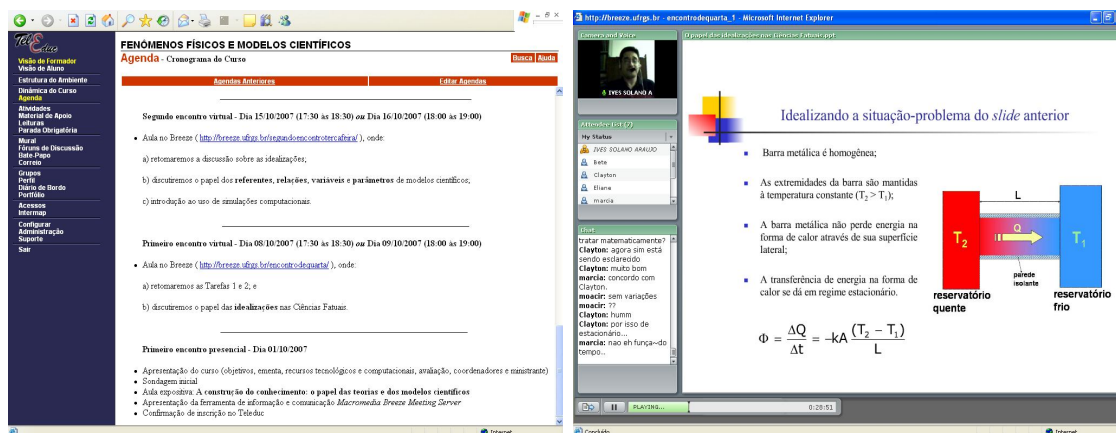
TelEduc

Visão de Formador
Visão de Aluno

Estrutura do Ambiente
Dinâmica do Curso
Agenda
Atividades
Material de Apoio
Leituras
Parada Obrigatória
Mural
Fóruns de Discussão
Bate-Papo
Correio
Grupos
Perfil
Diário de Bordo
Portfólio
Acessos
Intermap
Configurar
Administração
Suporte
Sair

FENÔMENOS FÍSICOS E MODELOS CIENTÍFICOS

Agenda - Cronograma do Curso

Busca | Ajuda

Agendas Anteriores | Editar Agendas

Segundo encontro virtual - Dia 15/10/2007 (17:30 às 18:30) ou Dia 16/10/2007 (18:00 às 19:00)

• Aula no Breeze ( http://breeze.ufrgs.br/segundoencontrotercafeira/ ), onde:

a) retomaremos a discussão sobre as idealizações;

b) discutiremos o papel dos referentes, relações, variáveis e parâmetros de modelos científicos;

c) introdução ao uso de simulações computacionais.

Primeiro encontro virtual - Dia 08/10/2007 (17:30 às 18:30) ou Dia 09/10/2007 (18:00 às 19:00)

• Aula no Breeze ( http://breeze.ufrgs.br/encontrodequarta/ ), onde:

a) retomaremos as Tarefas 1 e 2; e

b) discutiremos o papel das idealizações nas Ciências Fatuais.

Primeiro encontro presencial - Dia 01/10/2007

• Apresentação do curso (objetivos, ementa, recursos tecnológicos e computacionais, avaliação, coordenadores e ministrante)
• Sondagem inicial
• Aula expositiva: A construção do conhecimento: o papel das teorias e dos modelos científicos
• Apresentação da ferramenta de informação e comunicação Macromedia Breeze Meeting Server
• Confirmação de inscrição no Teleduc

Internet

http://breeze.ufrgs.br - encontrodequarta_1 - Microsoft Internet Explorer

Camera and Voice
IVES SOLANO A

O papel das idealizações nas Ciências Fatuais.ppt

Attendee List (7)
My Status
IVES SOLANO ARAUJO
Bete
Clayton
Eliane
marcia

Chat
tratar matematicamente?
Clayton: agora sim está sendo esclarecido
Clayton: muito bom
marcia: concordo com Clayton.
moacir: sem variações
moacir: ??
Clayton: humm
Clayton: por isso de estacionário...
marcia: nao eh funça~do tempo..

Idealizando a situação-problema do slide anterior

• Barra metálica é homogênea;

• As extremidades da barra são mantidas à temperatura constante ($T_2 > T_1$);

• A barra metálica não perde energia na forma de calor através de sua superfície lateral;

• A transferência de energia na forma de calor se dá em regime estacionário.

L
$T_2$
Q
$T_1$
parede isolante
reservatório quente
reservatório frio

$\Phi = \frac{\Delta Q}{\Delta t} = -kA\frac{(T_2 - T_1)}{L}$

PLAYING... 0:28:51

Concluído
Internet